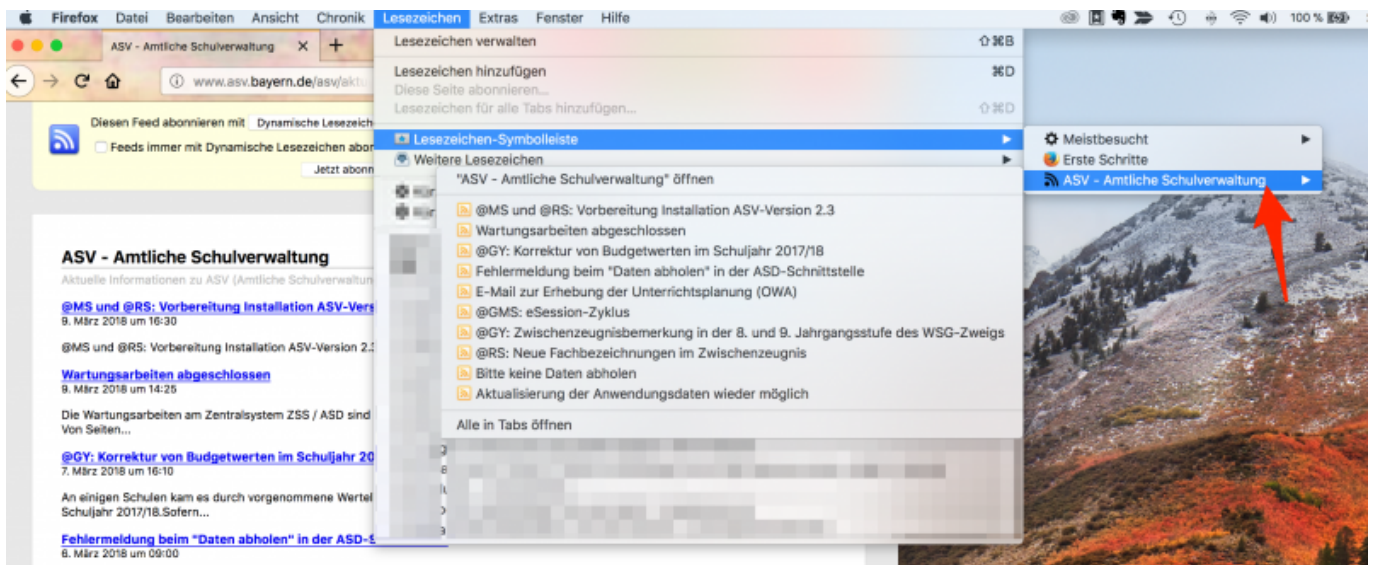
Firefox Datei Bearbeiten Ansicht Chronik Lesezeichen Extras Fenster Hilfe 100 %

ASV - Amtliche Schulverwaltung ×

www.asv.bayern.de/asv/akt

Diesen Feed abonnieren mit Dynamische Lesezeich

Feeds immer mit Dynamische Lesezeichen abo

Jetzt abonn

ASV - Amtliche Schulverwaltung

Aktuelle Informationen zu ASV (Amtliche Schulverwaltun

@MS und @RS: Vorbereitung Installation ASV-Versi
9. März 2018 um 16:30

@MS und @RS: Vorbereitung Installation ASV-Version 2.

Wartungsarbeiten abgeschlossen
9. März 2018 um 14:25

Die Wartungsarbeiten am Zentralsystem ZSS / ASD sind Von Seiten...

@GY: Korrektur von Budgetwerten im Schuljahr 20
7. März 2018 um 16:10

An einigen Schulen kam es durch vorgenommene Wertel Schuljahr 2017/18.Sofern...

Fehlermeldung beim "Daten abholen" in der ASD-S
6. März 2018 um 09:00

Lesezeichen verwalten ⇧⌘B

Lesezeichen hinzufügen ⌘D
Diese Seite abonnieren...
Lesezeichen für alle Tabs hinzufügen... ⇧⌘D

Lesezeichen-Symbolleiste
Weitere Lesezeichen

Meistbesucht
Erste Schritte
ASV - Amtliche Schulverwaltung

"ASV - Amtliche Schulverwaltung" öffnen

@MS und @RS: Vorbereitung Installation ASV-Version 2.3
Wartungsarbeiten abgeschlossen
@GY: Korrektur von Budgetwerten im Schuljahr 2017/18
Fehlermeldung beim "Daten abholen" in der ASD-Schnittstelle
E-Mail zur Erhebung der Unterrichtsplanung (OWA)
@GMS: eSession-Zyklus
@GY: Zwischenzeugnisbemerkung in der 8. und 9. Jahrgangsstufe des WSG-Zweigs
@RS: Neue Fachbezeichnungen im Zwischenzeugnis
Bitte keine Daten abholen
Aktualisierung der Anwendungsdaten wieder möglich

Alle in Tabs öffnen